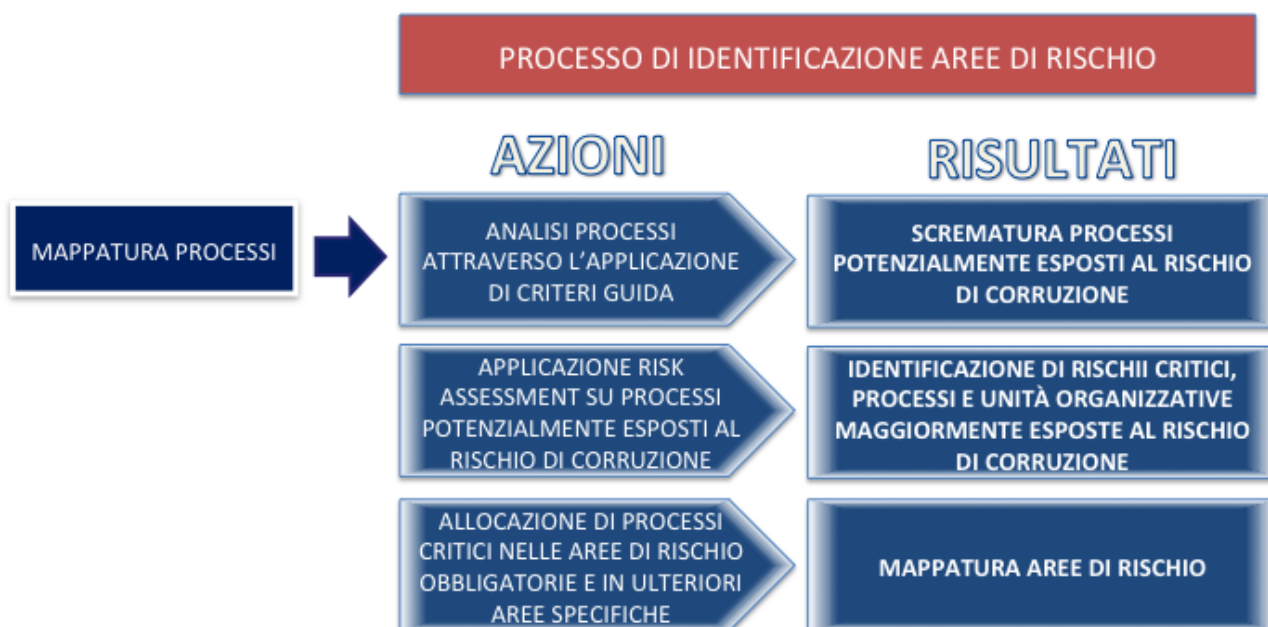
PROCESSO DI IDENTIFICAZIONE AREE DI RISCHIO

AZIONI

RISULTATI

MAPPATURA PROCESSI

ANALISI PROCESSI ATTRAVERSO L'APPLICAZIONE DI CRITERI GUIDA

SCREMATURA PROCESSI POTENZIALMENTE ESPOSTI AL RISCHIO DI CORRUZIONE

APPLICAZIONE RISK ASSESSMENT SU PROCESSI POTENZIALMENTE ESPOSTI AL RISCHIO DI CORRUZIONE

IDENTIFICAZIONE DI RISCHII CRITICI, PROCESSI E UNITÀ ORGANIZZATIVE MAGGIORMENTE ESPOSTE AL RISCHIO DI CORRUZIONE

ALLOCAZIONE DI PROCESSI CRITICI NELLE AREE DI RISCHIO OBBLIGATORIE E IN ULTERIORI AREE SPECIFICHE

MAPPATURA AREE DI RISCHIO